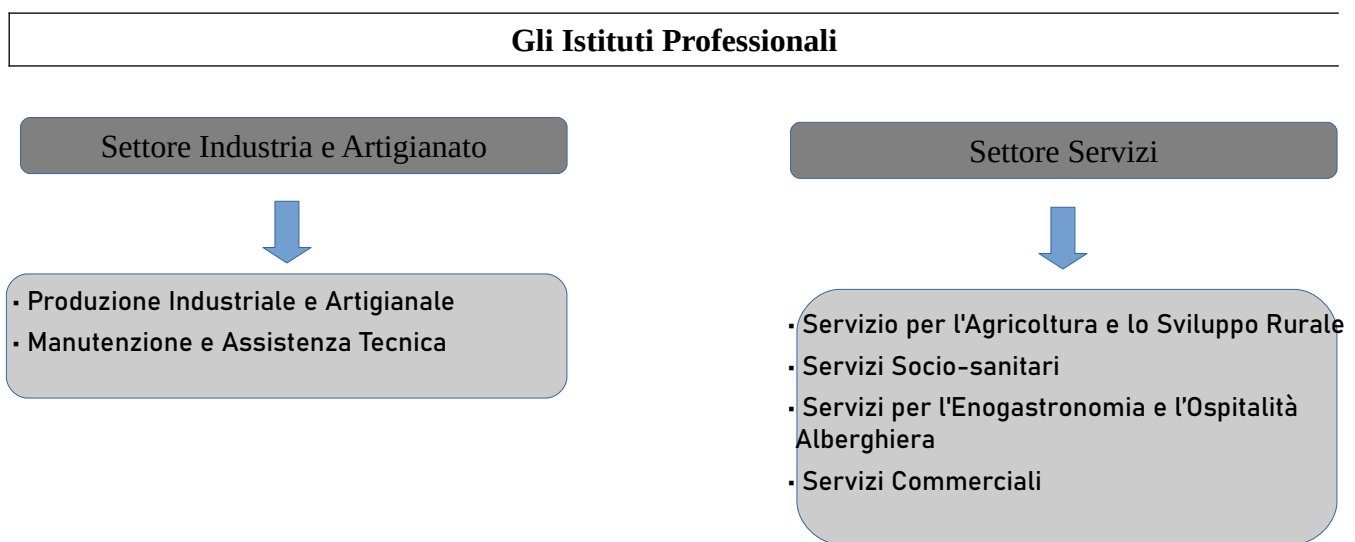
**Gli Istituti Professionali**

Settore Industria e Artigianato

- Produzione Industriale e Artigianale
- Manutenzione e Assistenza Tecnica

Settore Servizi

- Servizio per l'Agricoltura e lo Sviluppo Rurale
- Servizi Socio-sanitari
- Servizi per l'Enogastronomia e l'Ospitalità Alberghiera
- Servizi Commerciali